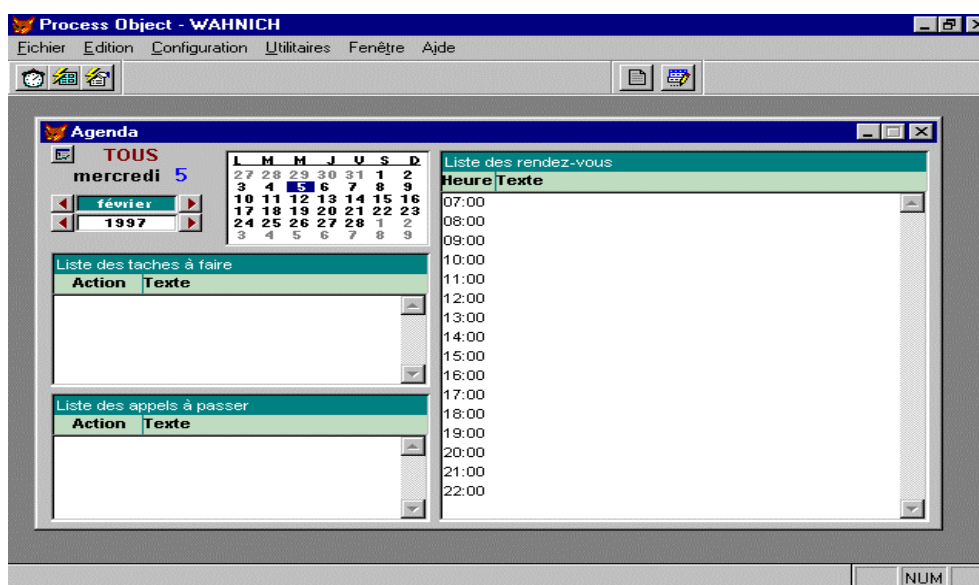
Process Object - WAHNICH

Fichier Edition Configuration Utilitaires Fenêtre Aide

Agenda

TOUS
mercredi 5

février
1997

| L | M | M | J | V | S | D |
|---|---|---|---|---|---|---|
| 27 | 28 | 29 | 30 | 31 | 1 | 2 |
| 3 | 4 | 5 | 6 | 7 | 8 | 9 |
| 10 | 11 | 12 | 13 | 14 | 15 | 16 |
| 17 | 18 | 19 | 20 | 21 | 22 | 23 |
| 24 | 25 | 26 | 27 | 28 | 1 | 2 |
| 3 | 4 | 5 | 6 | 7 | 8 | 9 |

Liste des taches à faire

| Action | Texte |
|---|---|

Liste des appels à passer

| Action | Texte |
|---|---|

Liste des rendez-vous

| Heure | Texte |
|---|---|
| 07:00 | |
| 08:00 | |
| 09:00 | |
| 10:00 | |
| 11:00 | |
| 12:00 | |
| 13:00 | |
| 14:00 | |
| 15:00 | |
| 16:00 | |
| 17:00 | |
| 18:00 | |
| 19:00 | |
| 20:00 | |
| 21:00 | |
| 22:00 | |

NUM